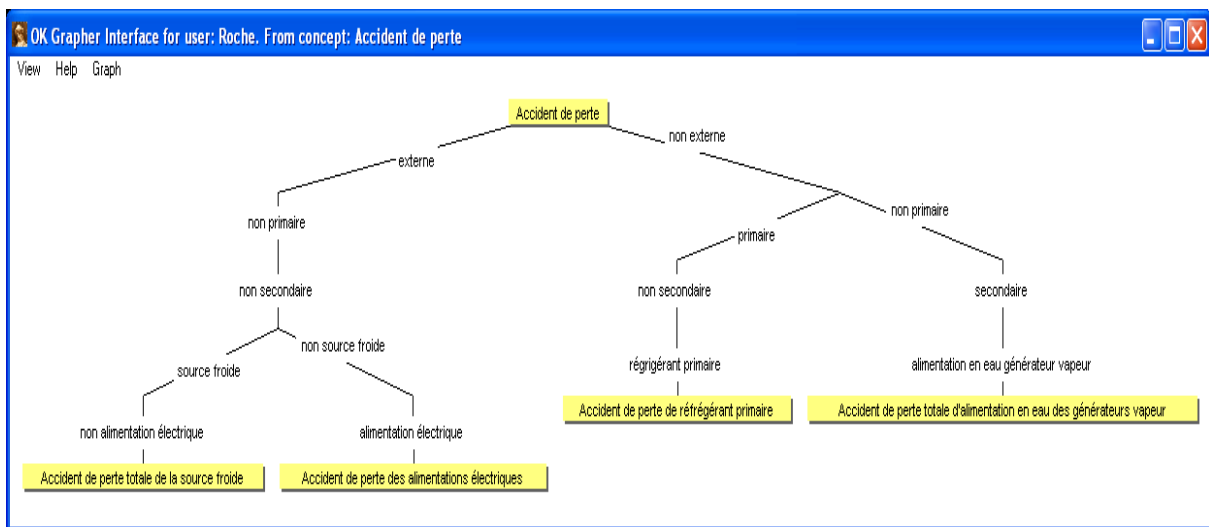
OK Grapher Interface for user: Roche. From concept: Accident de perte

View Help Graph

Accident de perte

externe

non externe

non primaire

non secondaire

source froide

non source froide

non alimentation électrique

Accident de perte totale de la source froide

alimentation électrique

Accident de perte des alimentations électriques

primaire

non primaire

non secondaire

régrigérant primaire

Accident de perte de réfrégérant primaire

secondaire

alimentation en eau générateur vapeur

Accident de perte totale d'alimentation en eau des générateurs vapeur